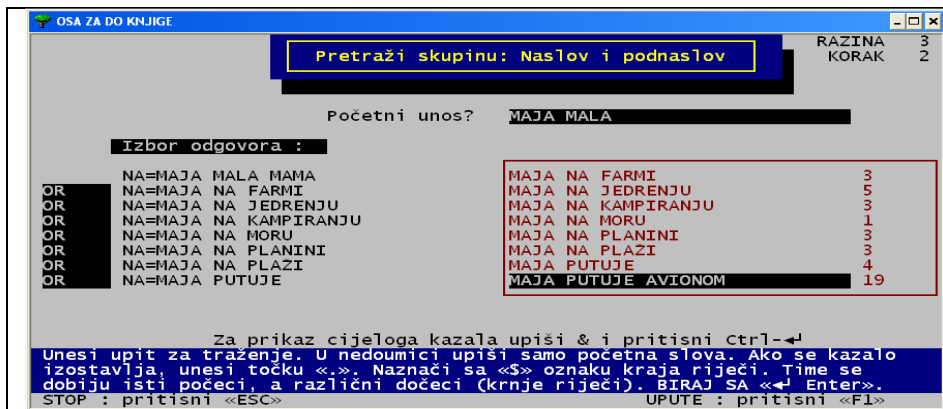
OSA ZA DO KNJIGE

Pretraži skupinu: Naslov i podnaslov

RAZINA 3
KORAK 2

Početni unos? MAJA MALA

Izbor odgovora :

NA=MAJA MALA MAMA
OR NA=MAJA NA FARMI
OR NA=MAJA NA JEDRENJU
OR NA=MAJA NA KAMPIRANJU
OR NA=MAJA NA MORU
OR NA=MAJA NA PLANINI
OR NA=MAJA NA PLAŽI
OR NA=MAJA PUTUJE

| | |
|---|---|
| MAJA NA FARMI | 3 |
| MAJA NA JEDRENJU | 5 |
| MAJA NA KAMPIRANJU | 3 |
| MAJA NA MORU | 1 |
| MAJA NA PLANINI | 3 |
| MAJA NA PLAŽI | 3 |
| MAJA PUTUJE | 4 |
| MAJA PUTUJE AVIONOM | 19 |

Za prikaz cijeloga kazala upiši & i pritisni Ctrl-↵

Unesi upit za traženje. U nedoumici upiši samo početna slova. Ako se kazalo izostavlja, unesi točku «.». Naznači sa «$» oznaku kraja riječi. Time se dobiju isti počeci, a različiti dočeci (krnje riječi). BIRAJ SA «↵ Enter».

STOP : pritisni «ESC»
UPUTE : pritisni «F1»